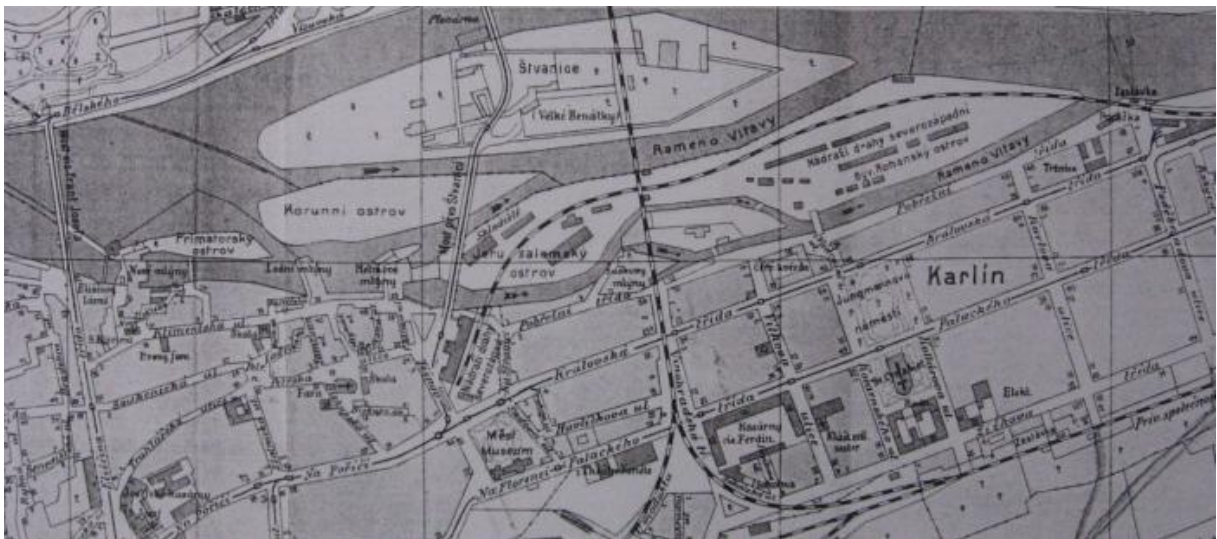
Štvanice

Velké Benátky

Rameno Vltavy

Nádraží dráhy severozápadní

Býv. Rohanský ostrov

Rameno Vltavy

Karlín

Korunní ostrov

Primatorský ostrov

Jeruzalemský ostrov

Most pro Štvanici

Pobřežní

Pobřežní třída

Královská třída

Královská

Palackého třída

Jungmannovo náměstí

Karlín

Městské museum

Sv. Petr

Na Poříčí

Na Florenci

Palackého

Kasárny Ck. Ferdin.

Klimentská

Těšnov

Elekt.

Invalidovna

Na Poříčí

Karlínské divadlo

Ledárny

Novomlýny

Helmovy mlýny

Hamburkova ul.

Benátky

Rohanský